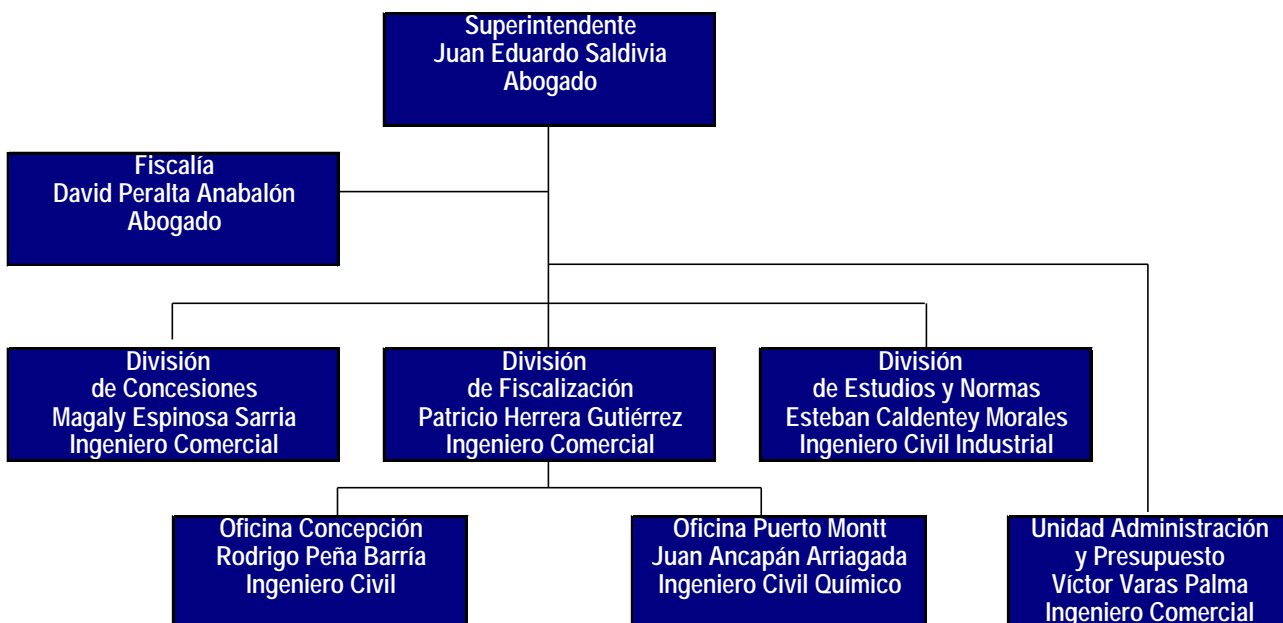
Superintendente
Juan Eduardo Saldivia
Abogado

Fiscalía
David Peralta Anabalón
Abogado

División
de Concesiones
Magaly Espinosa Sarria
Ingeniero Comercial

División
de Fiscalización
Patricio Herrera Gutiérrez
Ingeniero Comercial

División
de Estudios y Normas
Esteban Caldentey Morales
Ingeniero Civil Industrial

Oficina Concepción
Rodrigo Peña Barría
Ingeniero Civil

Oficina Puerto Montt
Juan Ancapán Arriagada
Ingeniero Civil Químico

Unidad Administración
y Presupuesto
Víctor Varas Palma
Ingeniero Comercial